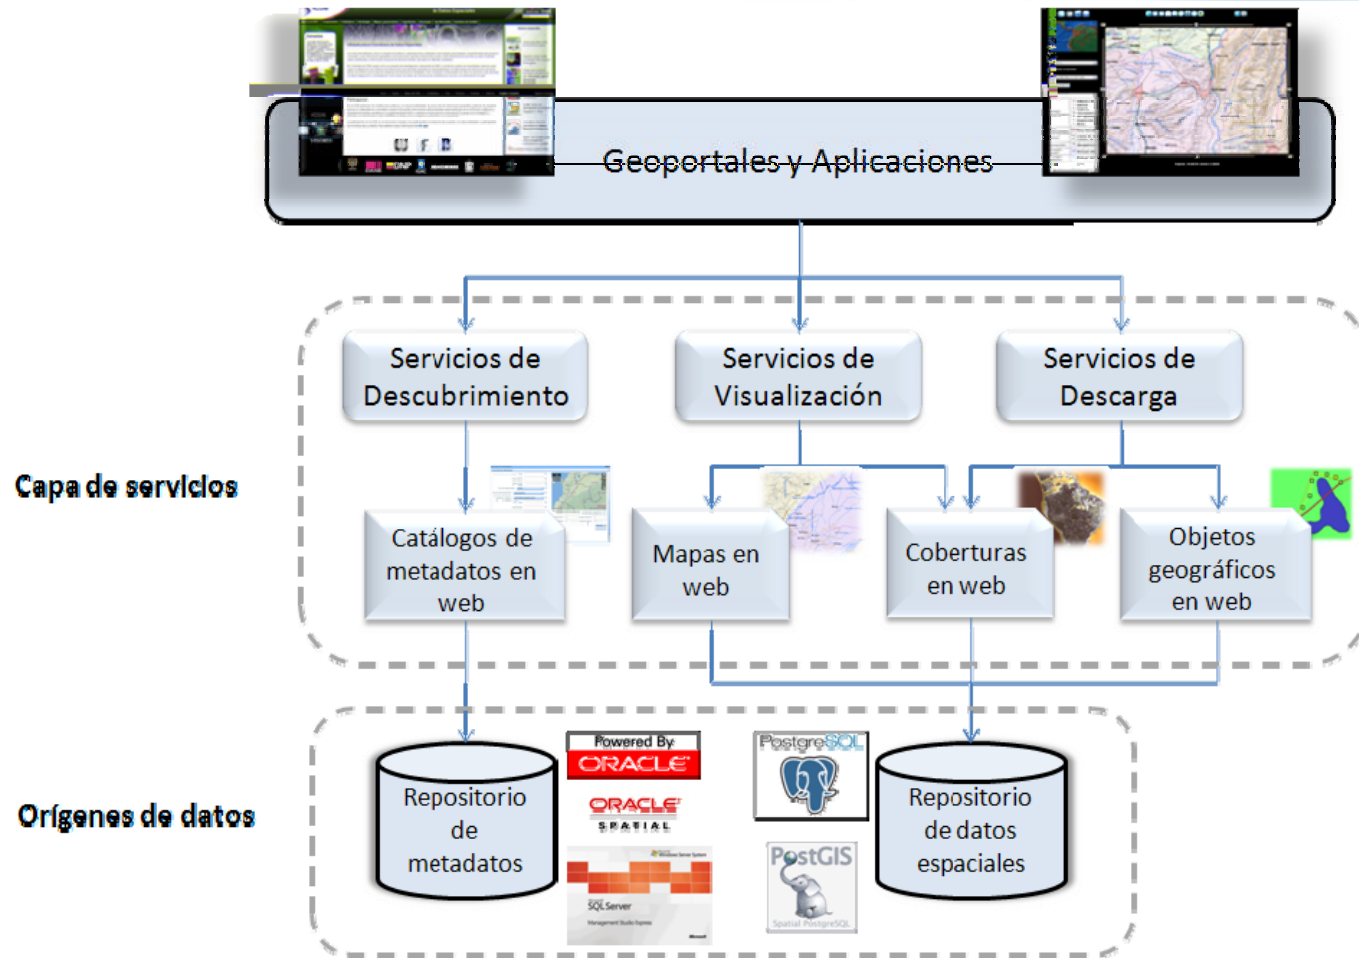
Geoportales y Aplicaciones

Servicios de Descubrimiento

Servicios de Visualización

Servicios de Descarga

Capa de servicios

Catálogos de metadatos en web

Mapas en web

Coberturas en web

Objetos geográficos en web

Orígenes de datos

Repositorio de metadatos

Powered By ORACLE

ORACLE SPATIAL

SQL Server

PostgreSQL

PostGIS

Spatial PostgreSQL

Repositorio de datos espaciales